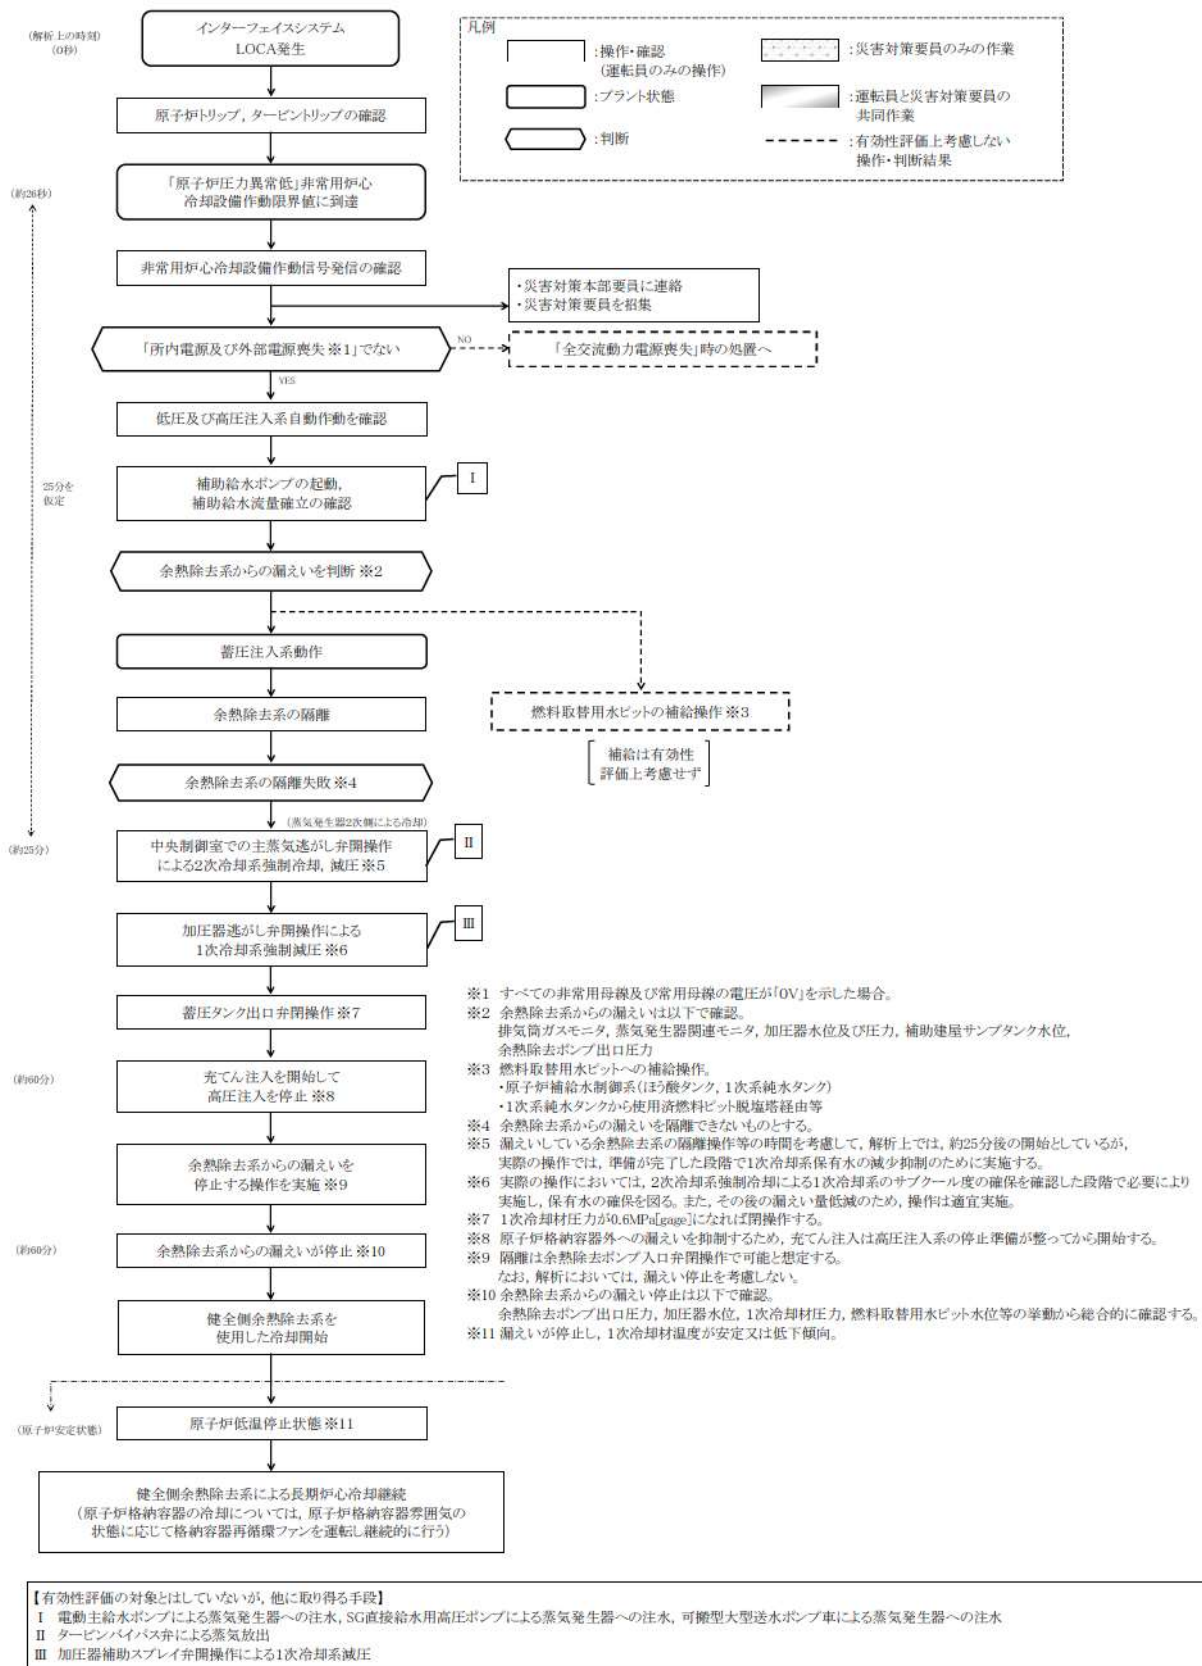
(解析上の時刻)
(0秒)

インターフェイスシステム
LOCA発生

凡例
:操作・確認
(運転員のみの操作)
:災害対策要員のみの作業
:プラント状態
:運転員と災害対策要員の共同作業
:判断
:有効性評価上考慮しない操作・判断結果

原子炉トリップ,タービントリップの確認

(約26秒)

「原子炉圧力異常低」非常用炉心冷却設備作動限界値に到達

非常用炉心冷却設備作動信号発信の確認

・災害対策本部要員に連絡
・災害対策要員を招集

「所内電源及び外部電源喪失 ※1」でない

NO

「全交流動力電源喪失」時の処置へ

YES

低圧及び高圧注入系自動作動を確認

25分を仮定

補助給水ポンプの起動,補助給水流量確立の確認

I

余熱除去系からの漏えいを判断 ※2

蓄圧注入系動作

余熱除去系の隔離

燃料取替用水ピットの補給操作 ※3

補給は有効性評価上考慮せず

余熱除去系の隔離失敗 ※4

(蒸気発生器2次側による冷却)

(約25分)

中央制御室での主蒸気逃がし弁開操作による2次冷却系強制冷却,減圧 ※5

II

加圧器逃がし弁開操作による1次冷却系強制減圧 ※6

III

蓄圧タンク出口弁閉操作 ※7

(約60分)

充てん注入を開始して高圧注入を停止 ※8

余熱除去系からの漏えいを停止する操作を実施 ※9

(約60分)

余熱除去系からの漏えいが停止 ※10

健全側余熱除去系を使用した冷却開始

(原子炉安定状態)

原子炉低温停止状態 ※11

健全側余熱除去系による長期炉心冷却継続
(原子炉格納容器の冷却については,原子炉格納容器雰囲気の状態に応じて格納容器再循環ファンを運転し継続的に行う)

※1 すべての非常用母線及び常用母線の電圧が「0V」を示した場合。
※2 余熱除去系からの漏えいは以下で確認。
排気筒ガスモニタ,蒸気発生器関連モニタ,加圧器水位及び圧力,補助建屋サンプタンク水位,余熱除去ポンプ出口圧力
※3 燃料取替用水ピットへの補給操作。
・原子炉補給水制御系(ほう酸タンク,1次系純水タンク)
・1次系純水タンクから使用済燃料ピット脱塩塔経由等
※4 余熱除去系からの漏えいを隔離できないものとする。
※5 漏えいしている余熱除去系の隔離操作等の時間を考慮して,解析上では,約25分後の開始としているが,実際の操作では,準備が完了した段階で1次冷却系保有水の減少抑制のために実施する。
※6 実際の操作においては,2次冷却系強制冷却による1次冷却系のサブクール度の確保を確認した段階で必要により実施し,保有水の確保を図る。また,その後の漏えい量低減のため,操作は適宜実施。
※7 1次冷却材圧力が0.6MPa[gage]になれば閉操作する。
※8 原子炉格納容器外への漏えいを抑制するため,充てん注入は高圧注入系の停止準備が整ってから開始する。
※9 隔離は余熱除去ポンプ入口弁閉操作で可能と想定する。
なお,解析においては,漏えい停止を考慮しない。
※10 余熱除去系からの漏えい停止は以下で確認。
余熱除去ポンプ出口圧力,加圧器水位,1次冷却材圧力,燃料取替用水ピット水位等の挙動から総合的に確認する。
※11 漏えいが停止し,1次冷却材温度が安定又は低下傾向。

【有効性評価の対象とはしていないが,他に取り得る手段】
I 電動主給水ポンプによる蒸気発生器への注水,SG直接給水用高圧ポンプによる蒸気発生器への注水,可搬型大型送水ポンプ車による蒸気発生器への注水
II タービンバイパス弁による蒸気放出
III 加圧器補助スプレイ弁開操作による1次冷却系減圧